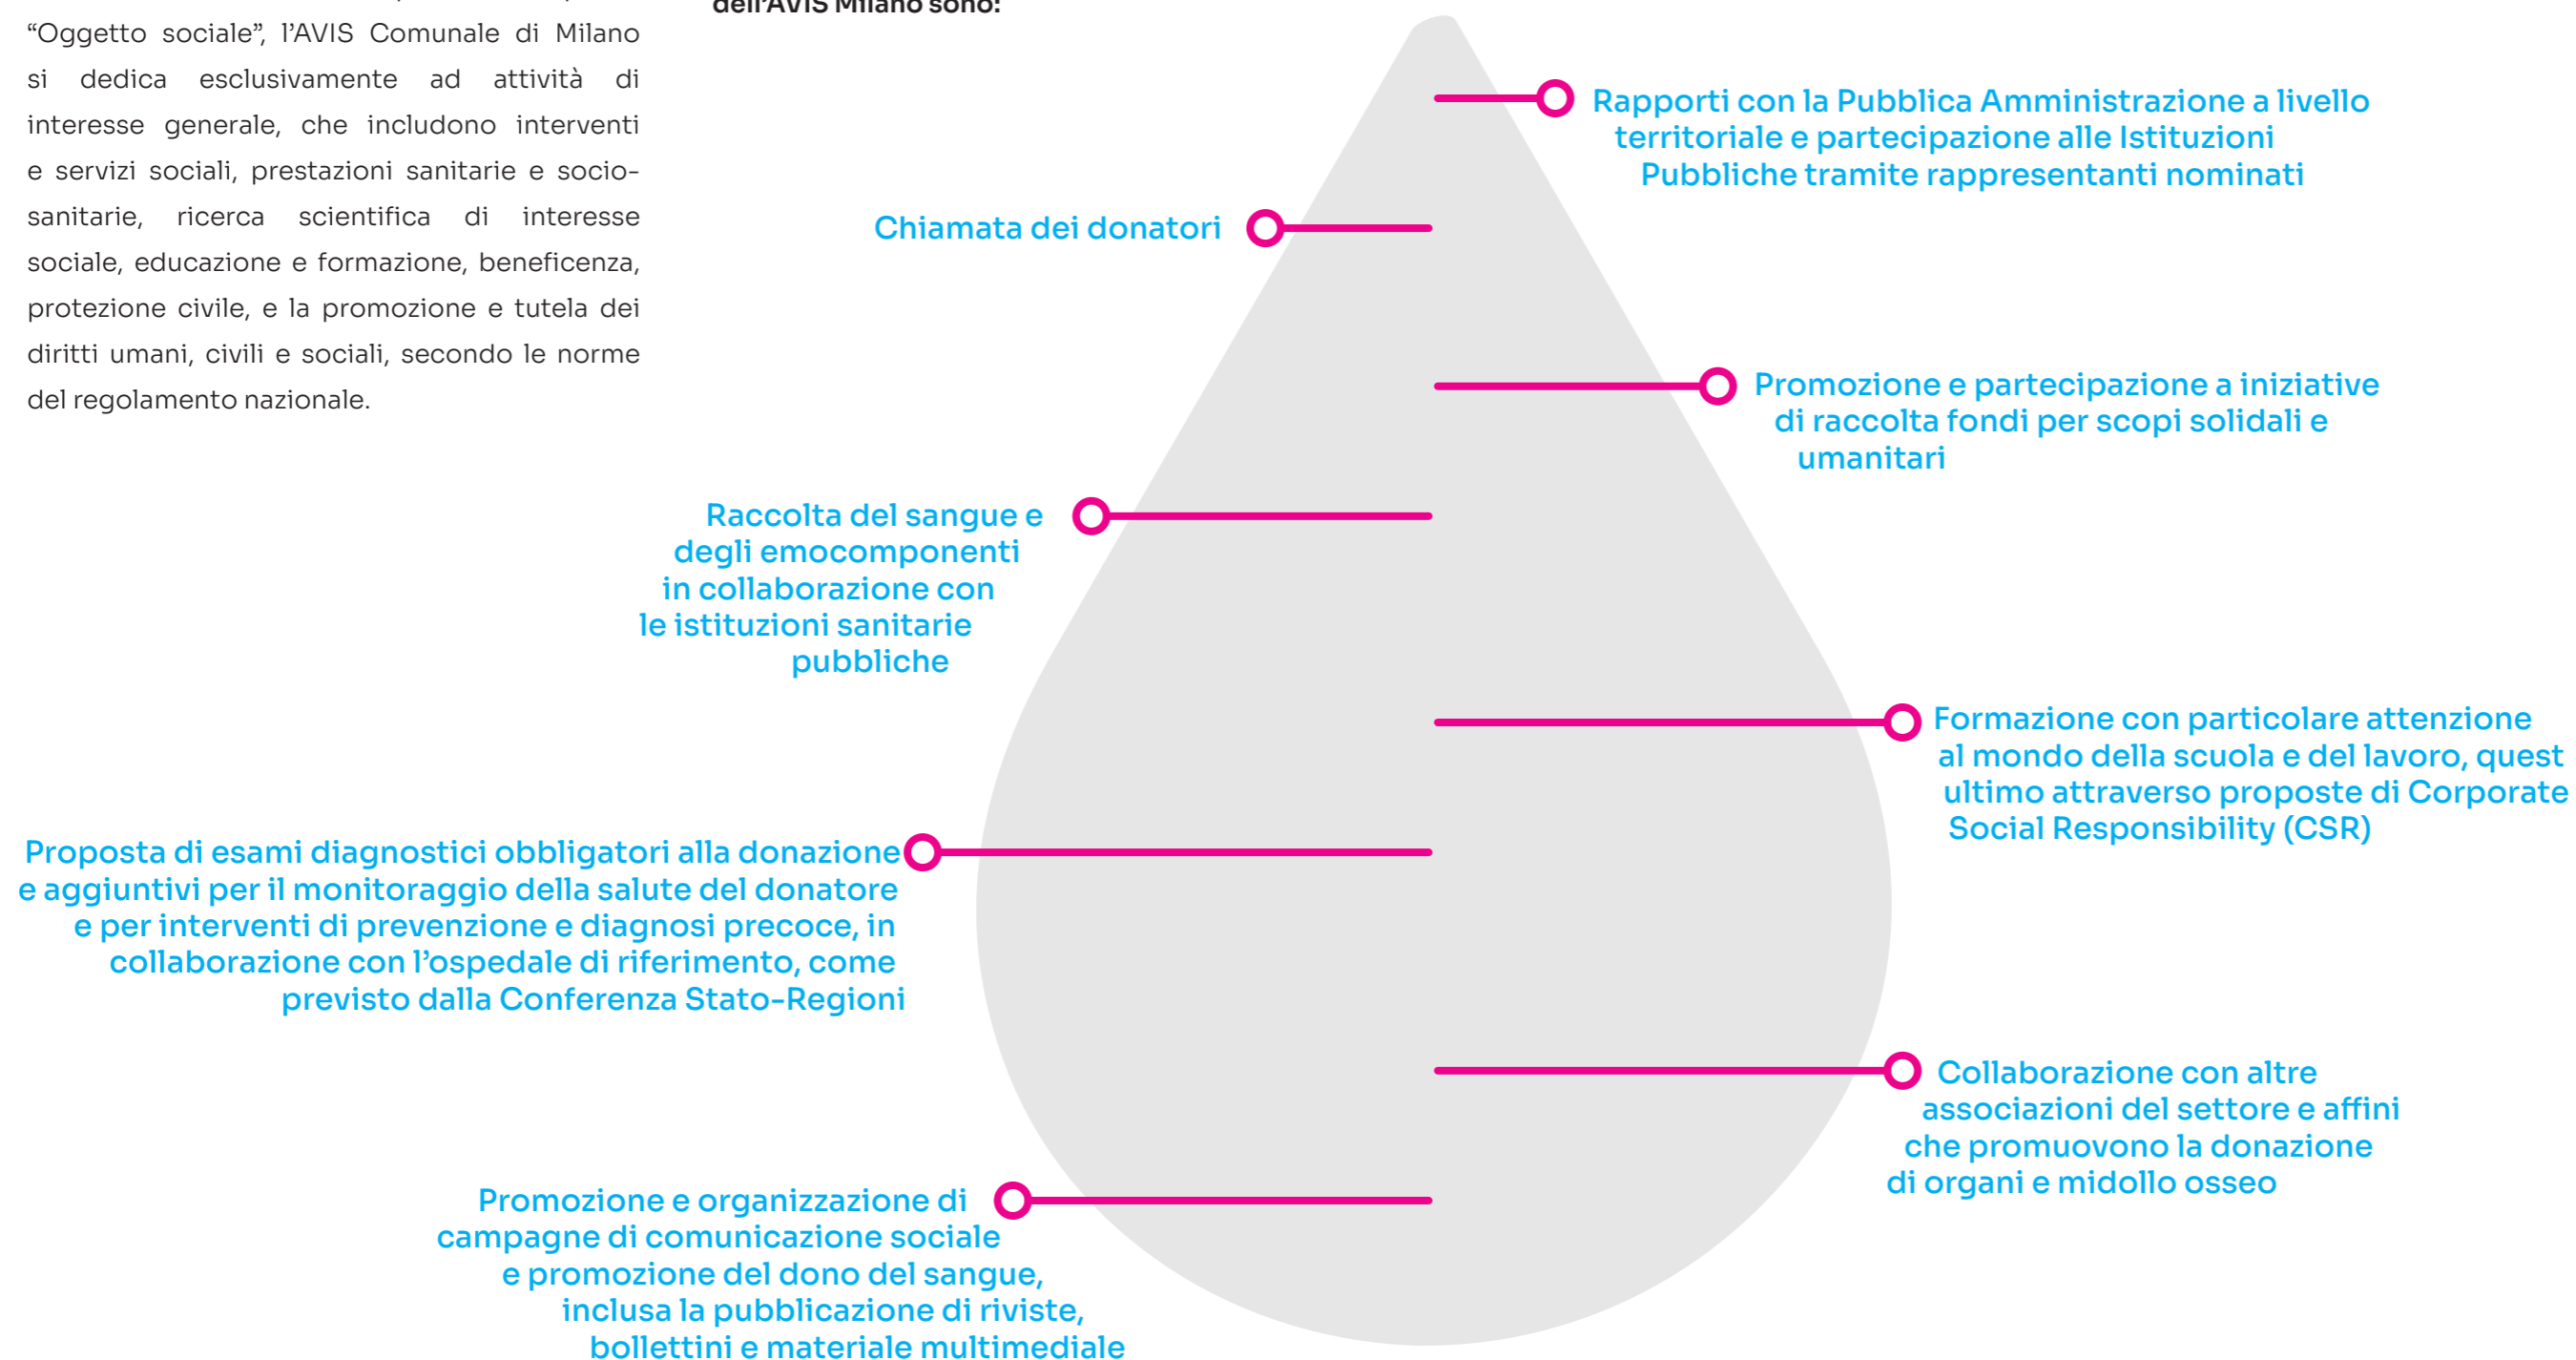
“Oggetto sociale”, l’AVIS Comunale di Milano si dedica esclusivamente ad attività di interesse generale, che includono interventi e servizi sociali, prestazioni sanitarie e socio-sanitarie, ricerca scientifica di interesse sociale, educazione e formazione, beneficenza, protezione civile, e la promozione e tutela dei diritti umani, civili e sociali, secondo le norme del regolamento nazionale.

dell’AVIS Milano sono:

Rapporti con la Pubblica Amministrazione a livello territoriale e partecipazione alle Istituzioni Pubbliche tramite rappresentanti nominati

Chiamata dei donatori

Promozione e partecipazione a iniziative di raccolta fondi per scopi solidali e umanitari

Raccolta del sangue e degli emocomponenti in collaborazione con le istituzioni sanitarie pubbliche

Formazione con particolare attenzione al mondo della scuola e del lavoro, quest ultimo attraverso proposte di Corporate Social Responsibility (CSR)

Proposta di esami diagnostici obbligatori alla donazione e aggiuntivi per il monitoraggio della salute del donatore e per interventi di prevenzione e diagnosi precoce, in collaborazione con l’ospedale di riferimento, come previsto dalla Conferenza Stato-Regioni

Collaborazione con altre associazioni del settore e affini che promuovono la donazione di organi e midollo osseo

Promozione e organizzazione di campagne di comunicazione sociale e promozione del dono del sangue, inclusa la pubblicazione di riviste, bollettini e materiale multimediale